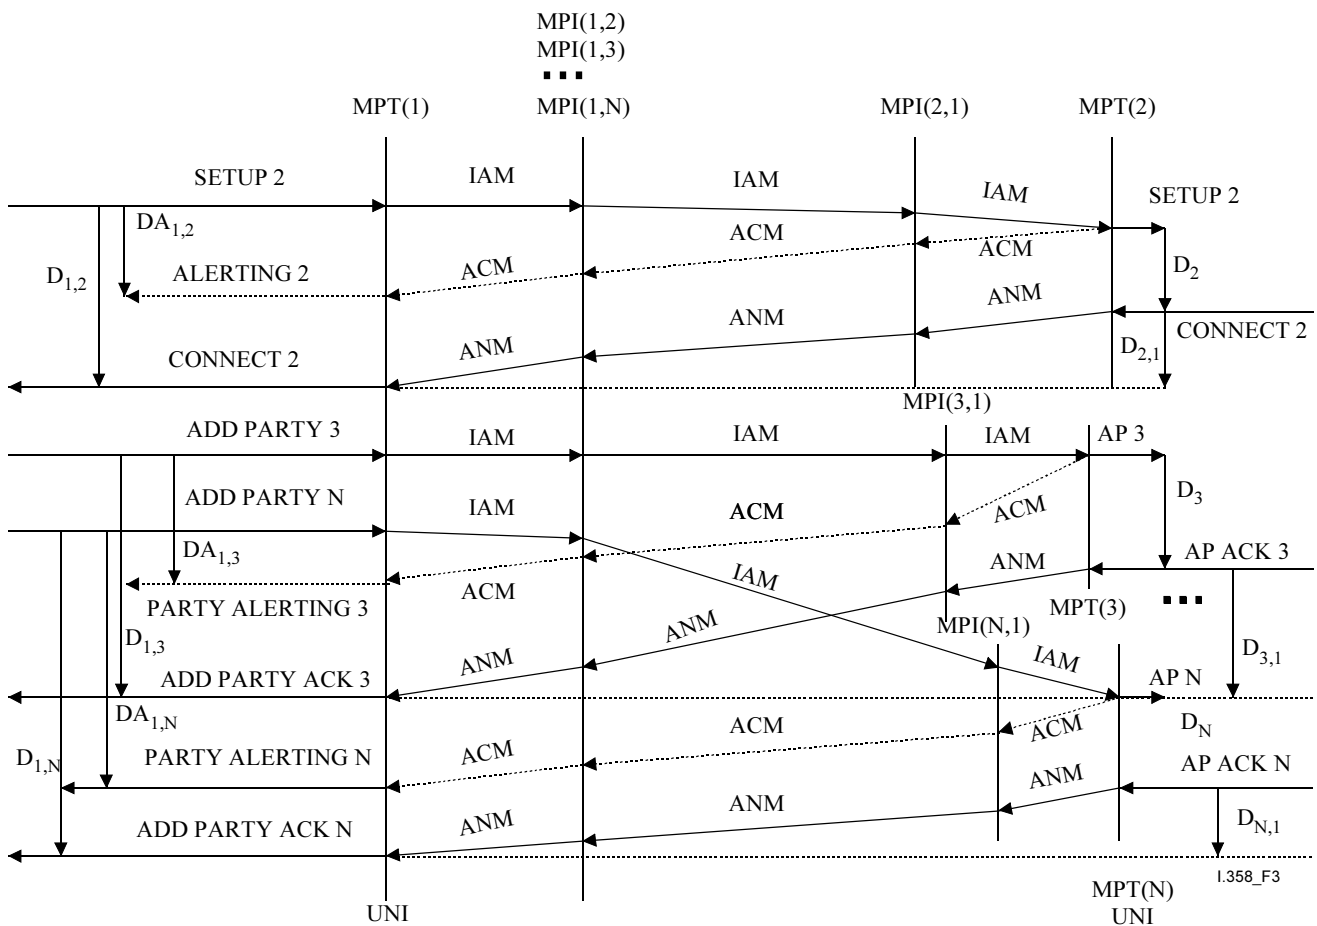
MPI(1,2)
MPI(1,3)
...
MPT(1) MPI(1,N) MPI(2,1) MPT(2)

SETUP 2
IAM
IAM
IAM
SETUP 2
$DA_{1,2}$
ACM
ACM
$D_{1,2}$
ALERTING 2
ACM
$D_2$
ANM
ANM
CONNECT 2
ANM
$D_{2,1}$
CONNECT 2
MPI(3,1)

ADD PARTY 3
IAM
IAM
IAM
AP 3
ADD PARTY N
IAM
ACM
$D_3$
ACM
$DA_{1,3}$
ANM
AP ACK 3
ACM
IAM
PARTY ALERTING 3
MPT(3)
...
$D_{1,3}$
ANM
MPI(N,1)
$D_{3,1}$
ANM
IAM
ADD PARTY ACK 3
AP N
$DA_{1,N}$
$D_N$
ACM
ACM
$D_{1,N}$
PARTY ALERTING N
ACM
AP ACK N
ANM
ANM
ADD PARTY ACK N
ANM
$D_{N,1}$
I.358_F3
MPT(N)
UNI
UNI